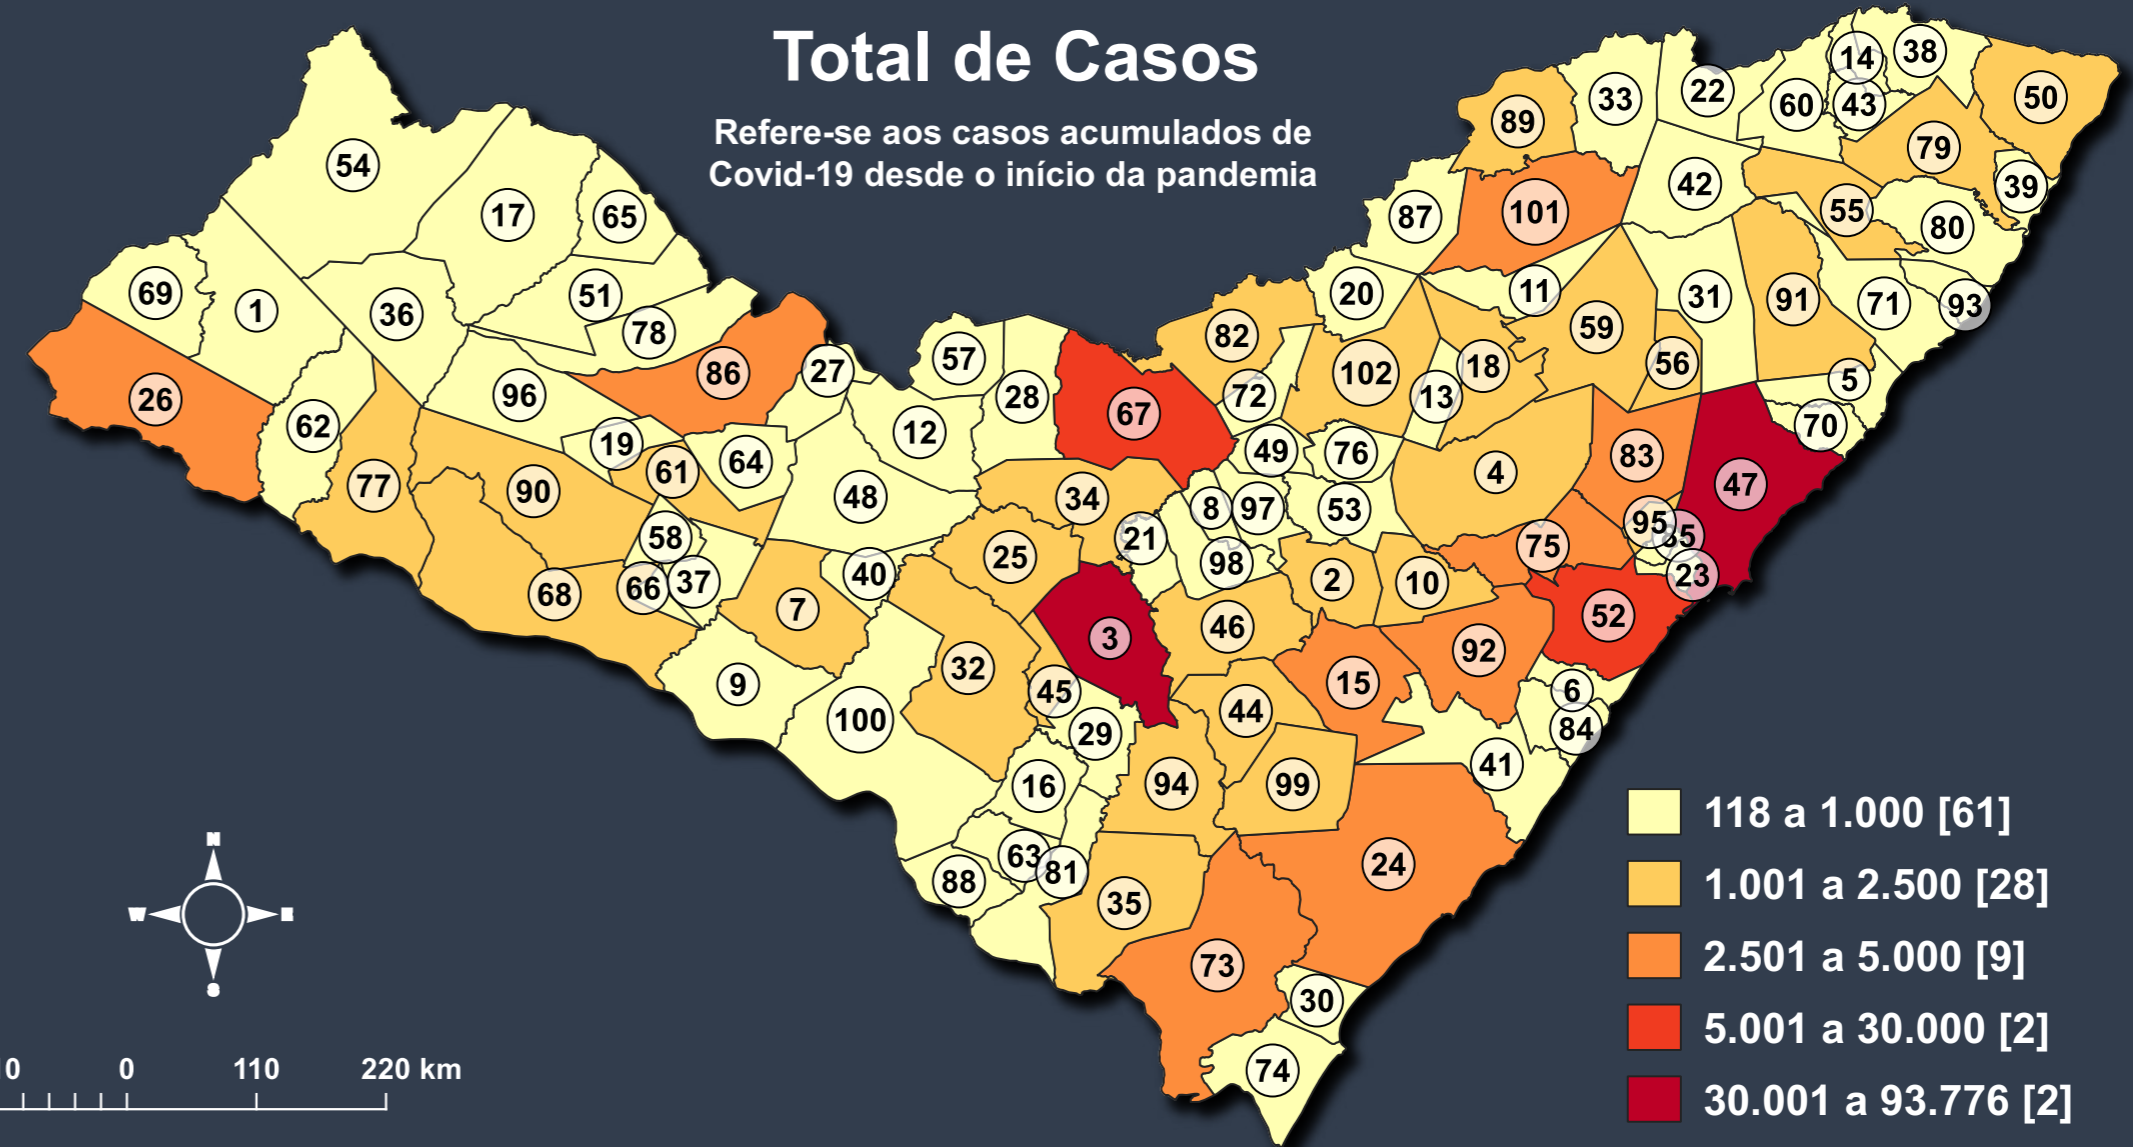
Total de Casos

Refere-se aos casos acumulados de Covid-19 desde o início da pandemia

54 17 65 69 1 36 51 78 26 62 96 86 27 57 28 67 12 19 64 61 77 90 48 58 37 66 68 7 40 9 100 32 25 34 21 3 45 29 16 63 81 88 35 94 99 44 46 24 73 30 74 15 92 6 84 41 52 23 95 85 47 75 2 10 98 8 97 53 49 76 72 82 102 13 18 4 83 20 11 59 56 31 91 71 93 5 70 87 101 89 33 22 42 60 14 43 38 50 79 55 80 39

0 0 110 220 km

118 a 1.000 [61]
1.001 a 2.500 [28]
2.501 a 5.000 [9]
5.001 a 30.000 [2]
30.001 a 93.776 [2]